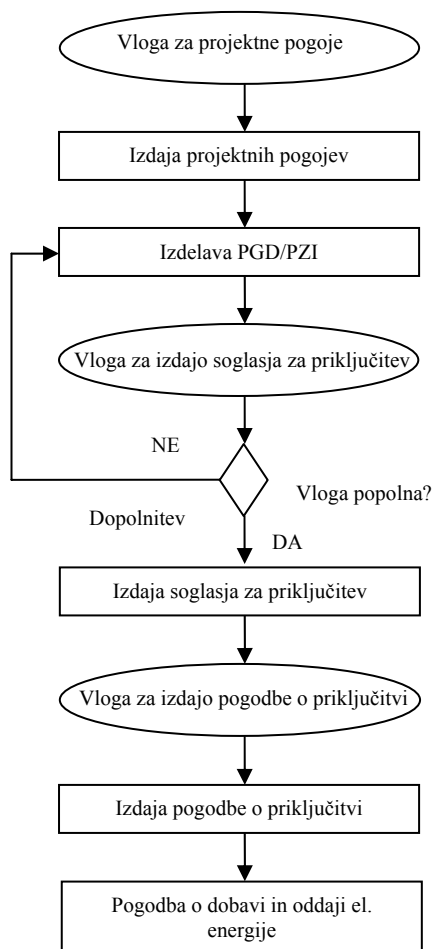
Vloga za projektne pogoje

Izdaja projektnih pogojev

Izdelava PGD/PZI

Vloga za izdajo soglasja za priključitev

NE

Vloga popolna?

Dopolnitev

DA

Izdaja soglasja za priključitev

Vloga za izdajo pogodbe o priključitvi

Izdaja pogodbe o priključitvi

Pogodba o dobavi in oddaji el. energije